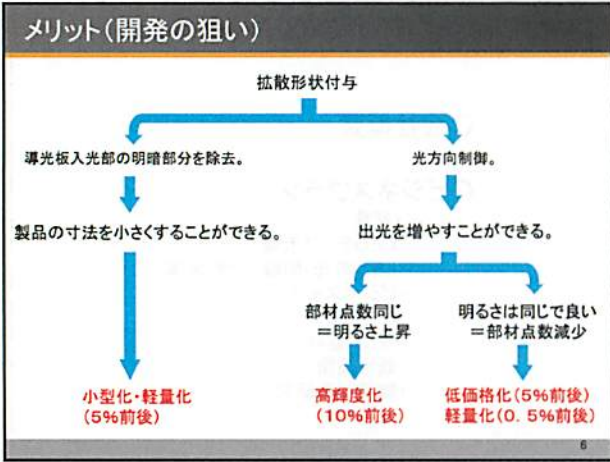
メリット（開発の狙い）

拡散形状付与

導光板入光部の明暗部分を除去。

製品の寸法を小さくすることができる。

小型化・軽量化
（5%前後）

光方向制御。

出光を増やすことができる。

部材点数同じ
＝明るさ上昇

高輝度化
（10%前後）

明るさは同じで良い
＝部材点数減少

低価格化（5%前後）
軽量化（0．5%前後）

6